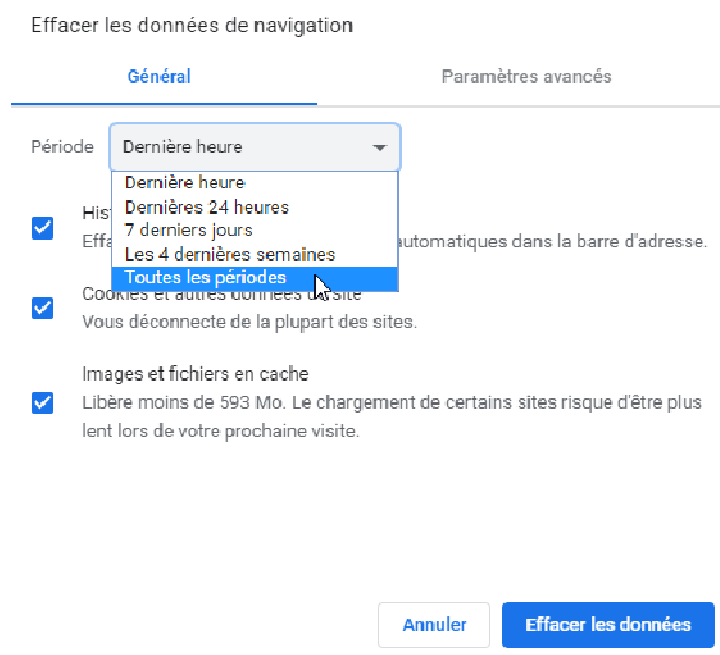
Effacer les données de navigation

Général

Paramètres avancés

Période

Dernière heure

Dernière heure
Dernières 24 heures
7 derniers jours
Les 4 dernières semaines
Toutes les périodes

Hist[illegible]
Effa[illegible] automatiques dans la barre d'adresse.

Cookies et autres données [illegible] site
Vous déconnecte de la plupart des sites.

Images et fichiers en cache
Libère moins de 593 Mo. Le chargement de certains sites risque d'être plus lent lors de votre prochaine visite.

Annuler

Effacer les données